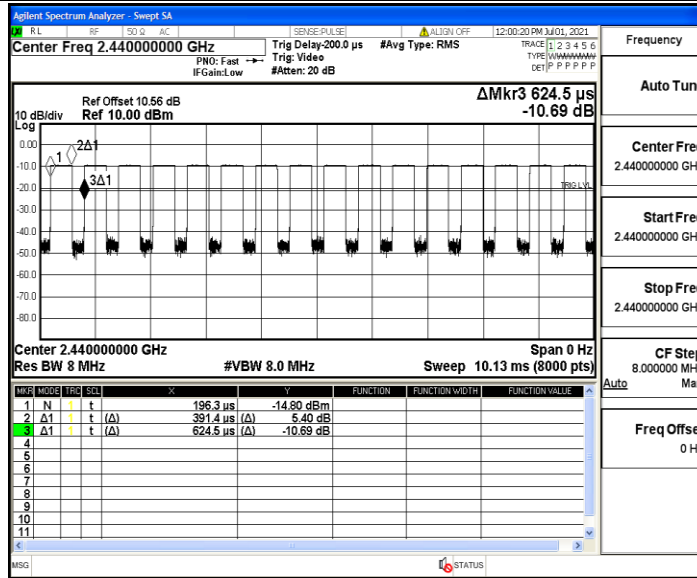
Agilent Spectrum Analyzer - Swept SA

RL | RF | 50 Ω | AC | SENSE:PULSE | ALIGN OFF | 12:00:20 PM Jul 01, 2021

Center Freq 2.440000000 GHz

PNO: Fast

IFGain:Low

Trig Delay-200.0 µs

Trig: Video

#Atten: 20 dB

#Avg Type: RMS

TRACE 1 2 3 4 5 6

TYPE WWWWWW

DET P P P P P P

Frequency

Ref Offset 10.56 dB

10 dB/div Ref 10.00 dBm

Log

ΔMkr3 624.5 µs

-10.69 dB

0.00

-10.0

-20.0

-30.0

-40.0

-50.0

-60.0

-70.0

-80.0

1

2Δ1

3Δ1

TRIG LVL

Center 2.440000000 GHz

Res BW 8 MHz

#VBW 8.0 MHz

Span 0 Hz

Sweep 10.13 ms (8000 pts)

| MKR | MODE | TRC | SCL | X | | Y | FUNCTION | FUNCTION WIDTH | FUNCTION VALUE |
|---|---|---|---|---|---|---|---|---|---|
| 1 | N | 1 | t | | 196.3 µs | -14.80 dBm | | | |
| 2 | Δ1 | 1 | t | (Δ) | 391.4 µs | (Δ) 5.40 dB | | | |
| 3 | Δ1 | 1 | t | (Δ) | 624.5 µs | (Δ) -10.69 dB | | | |
| 4 | | | | | | | | | |
| 5 | | | | | | | | | |
| 6 | | | | | | | | | |
| 7 | | | | | | | | | |
| 8 | | | | | | | | | |
| 9 | | | | | | | | | |
| 10 | | | | | | | | | |
| 11 | | | | | | | | | |

Auto Tun

Center Fre

2.440000000 GH

Start Fre

2.440000000 GH

Stop Fre

2.440000000 GH

CF Ste

8.000000 MH

Auto Ma

Freq Offse

0 H

MSG

STATUS